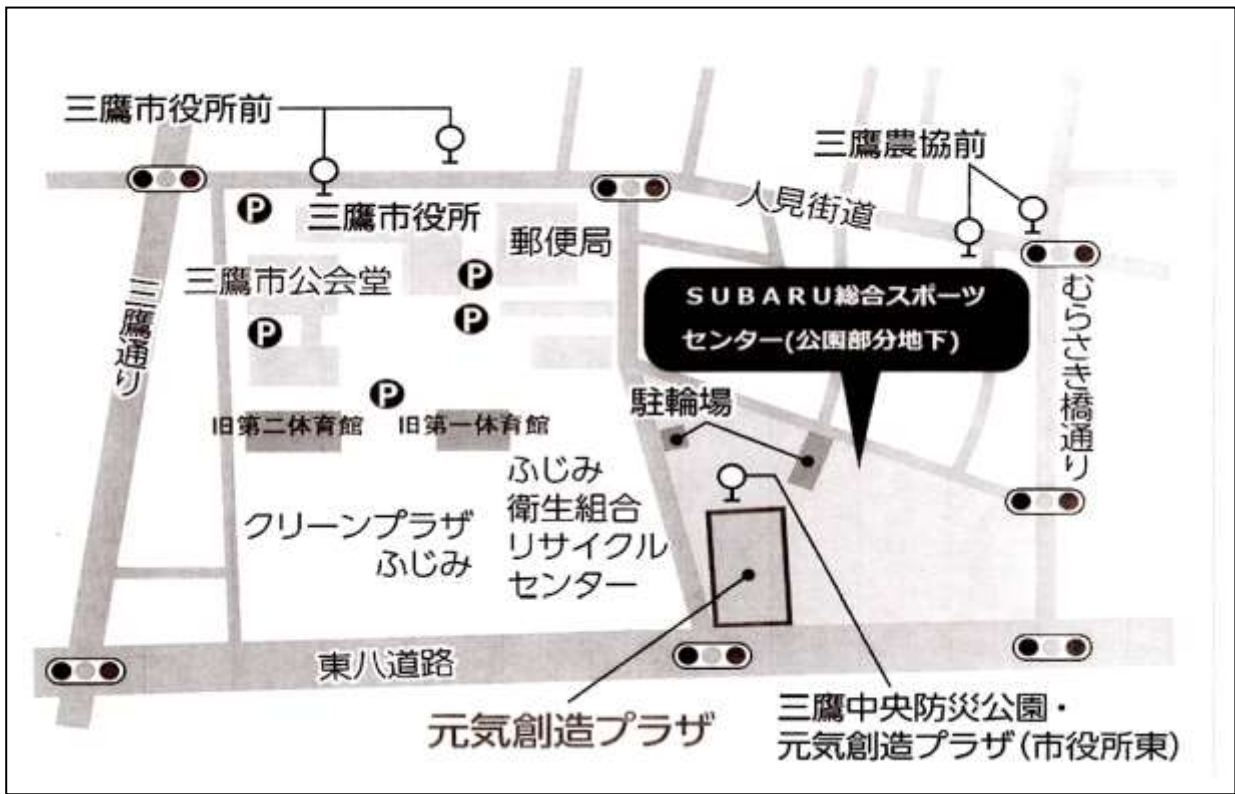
三鷹市役所前

三鷹農協前

人見街道

三鷹市役所

郵便局

三鷹市公会堂

SUBARU総合スポーツセンター(公園部分地下)

三鷹通り

むらさき橋通り

駐輪場

旧第二休育館

旧第一休育館

ふじみ衛生組合リサイクルセンター

クリーンプラザふじみ

東八道路

元気創造プラザ

三鷹中央防災公園・元気創造プラザ(市役所東)

P

P

P

P

P